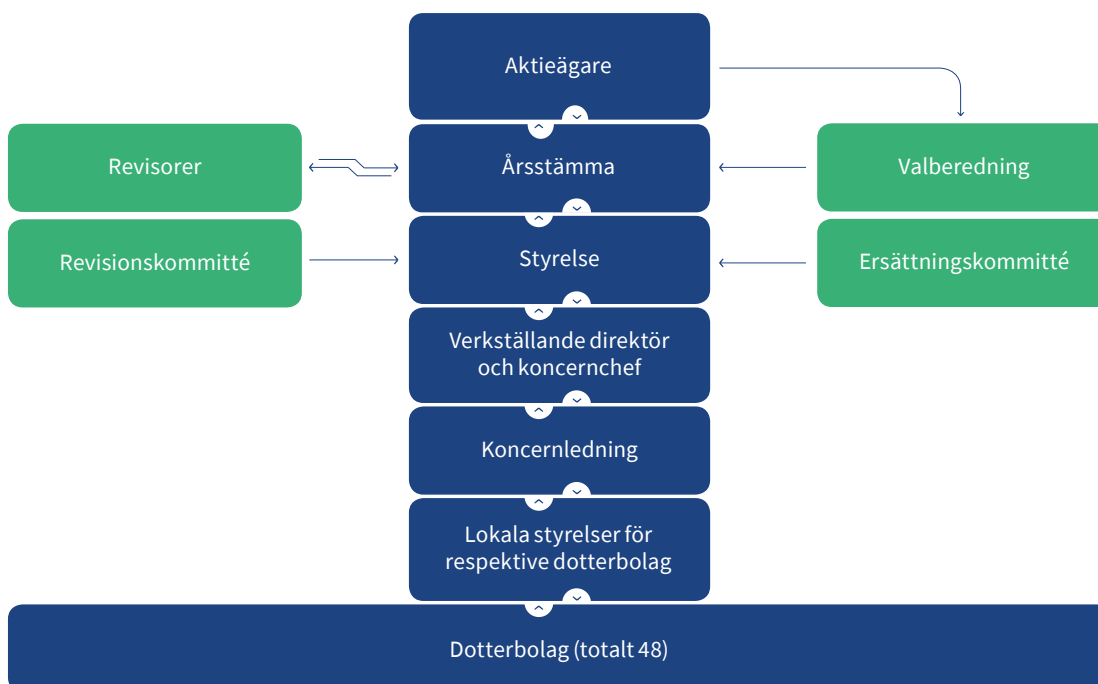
Aktieägare

Revisorer

Årsstämma

Valberedning

Revisionskommitté

Styrelse

Ersättningskommitté

Verkställande direktör och koncernchef

Koncernledning

Lokala styrelser för respektive dotterbolag

Dotterbolag (totalt 48)